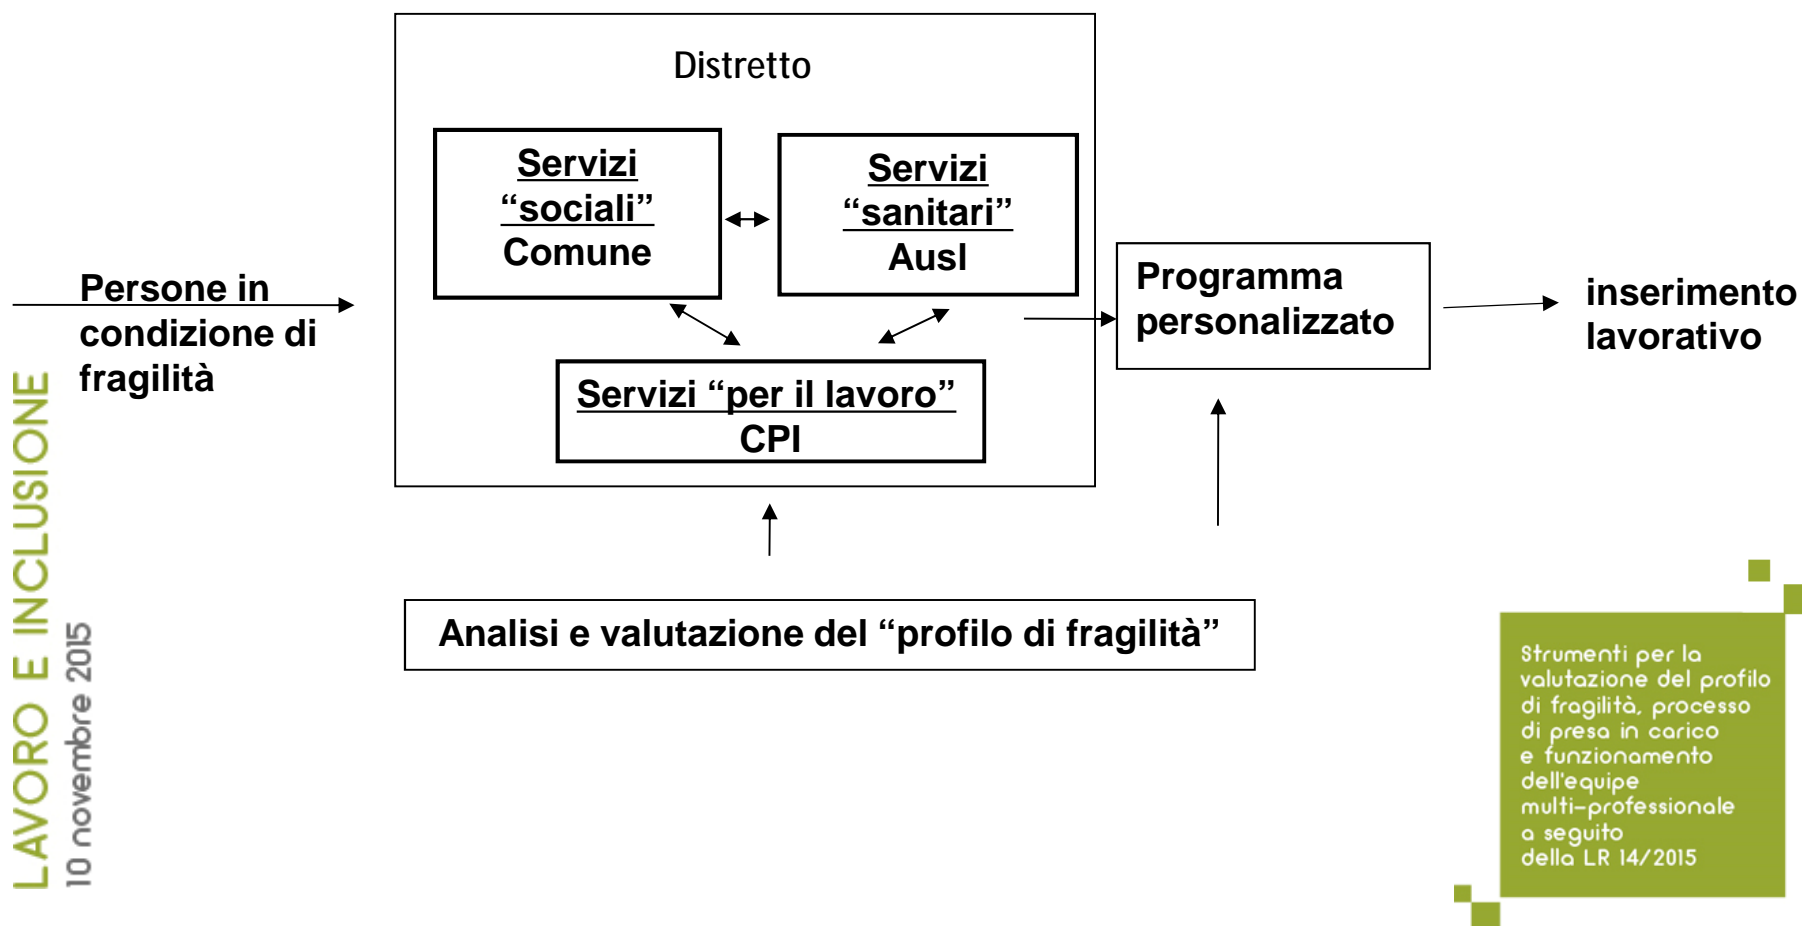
Distretto

Servizi "sociali" Comune

Servizi "sanitari" Ausl

Servizi "per il lavoro" CPI

Persone in condizione di fragilità

Programma personalizzato

inserimento lavorativo

Analisi e valutazione del "profilo di fragilità"

LAVORO E INCLUSIONE
10 novembre 2015

Strumenti per la valutazione del profilo di fragilità, processo di presa in carico e funzionamento dell'equipe multi-professionale a seguito della LR 14/2015